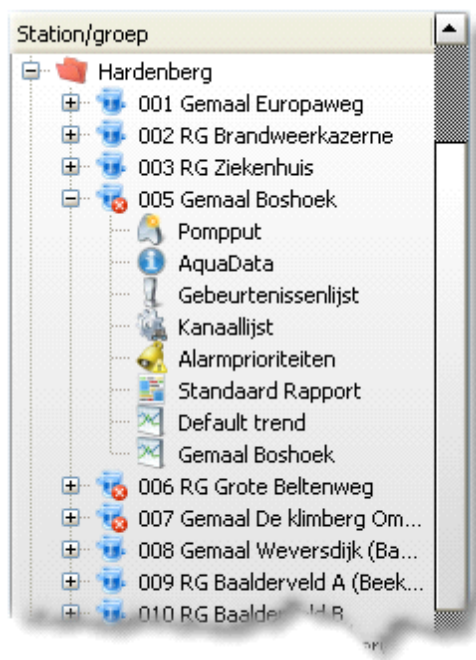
Station/groep

Hardenberg
001 Gemaal Europaweg
002 RG Brandweerkazerne
003 RG Ziekenhuis
005 Gemaal Boshoek
Pompput
AquaData
Gebeurtenissenlijst
Kanaallijst
Alarmprioriteiten
Standaard Rapport
Default trend
Gemaal Boshoek
006 RG Grote Beltenweg
007 Gemaal De klimberg Om...
008 Gemaal Weversdijk (Ba...
009 RG Baalderveld A (Beek...
010 RG Baalder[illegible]ld B